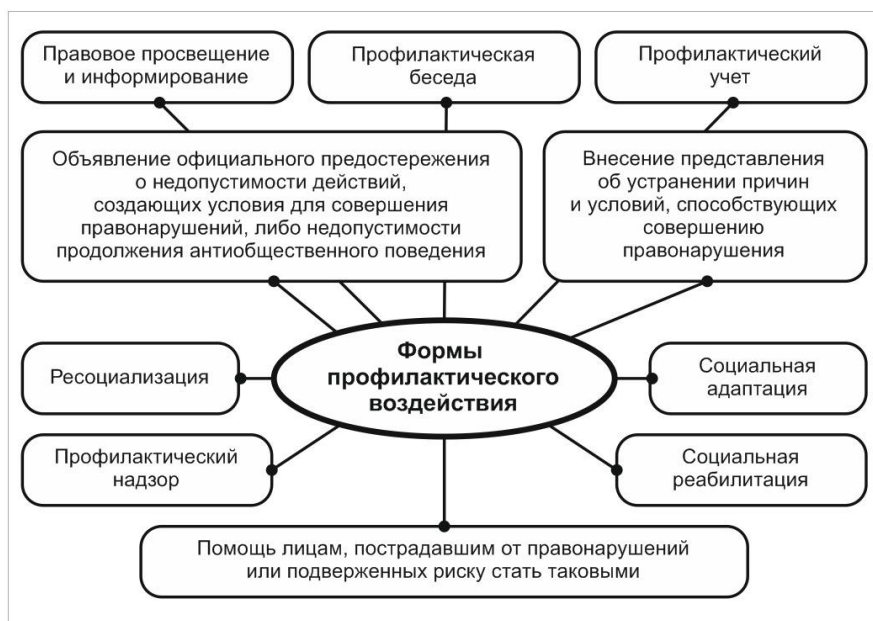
Правовое просвещение и информирование

Профилактическая беседа

Профилактический учет

Объявление официального предостережения о недопустимости действий, создающих условия для совершения правонарушений, либо недопустимости продолжения антиобщественного поведения

Внесение представления об устранении причин и условий, способствующих совершению правонарушения

Ресоциализация

Формы профилактического воздействия

Социальная адаптация

Профилактический надзор

Социальная реабилитация

Помощь лицам, пострадавшим от правонарушений или подверженных риску стать таковыми